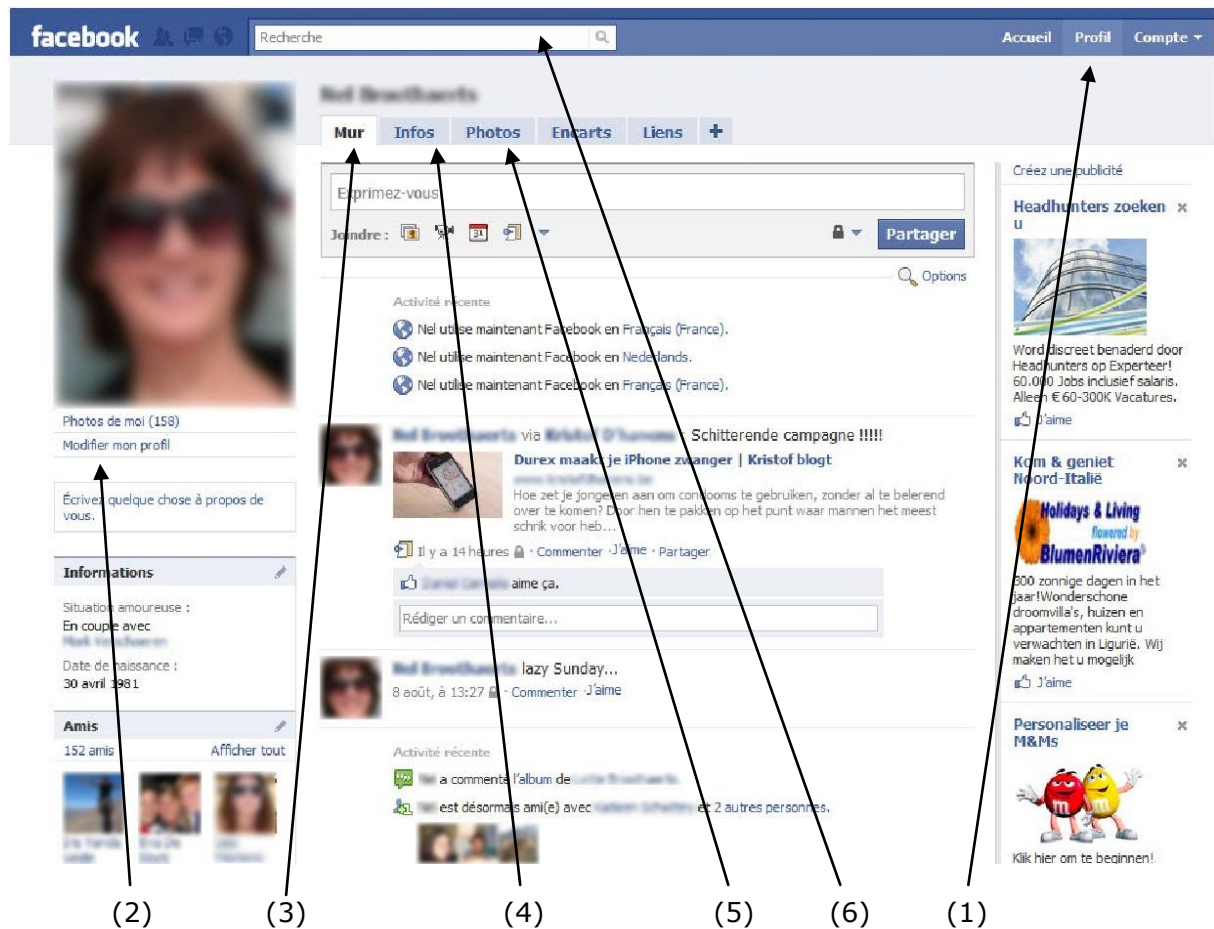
facebook

Recherche

Accueil Profil Compte

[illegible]

Mur Infos Photos Encarts Liens +

Exprimez-vous

Joindre :

Partager

Options

Activité récente

Nel utilise maintenant Facebook en Français (France).

Nel utilise maintenant Facebook en Nederlands.

Nel utilise maintenant Facebook en Français (France).

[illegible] via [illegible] Schitterende campagne !!!!!

Durex maakt je iPhone zwanger | Kristof blogt

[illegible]

Hoe zet je jongeren aan om condooms te gebruiken, zonder al te belerend over te komen? Door hen te pakken op het punt waar mannen het meest schrik voor heb...

Il y a 14 heures · Commenter · J'aime · Partager

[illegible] aime ça.

Rédiger un commentaire...

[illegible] lazy Sunday...

8 août, à 13:27 · Commenter · J'aime

Activité récente

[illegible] a commenté l'album de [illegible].

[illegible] est désormais ami(e) avec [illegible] et 2 autres personnes.

Photos de moi (158)

Modifier mon profil

Écrivez quelque chose à propos de vous.

Informations

Situation amoureuse :

En couple avec

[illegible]

Date de naissance :

30 avril 1981

Amis

152 amis

Afficher tout

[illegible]

Créez une publicité

Headhunters zoeken u

Word discreet benaderd door Headhunters op Experteer! 60.000 Jobs inclusief salaris. Alleen € 60-300K Vacatures.

J'aime

Kom & geniet Noord-Italië

Holidays & Living flowered by BlumenRiviera

300 zonnige dagen in het jaar!Wonderschone droomvilla's, huizen en appartementen kunt u verwachten in Ligurië. Wij maken het u mogelijk

J'aime

Personaliseer je M&Ms

Klik hier om te beginnen!

(2) (3) (4) (5) (6) (1)